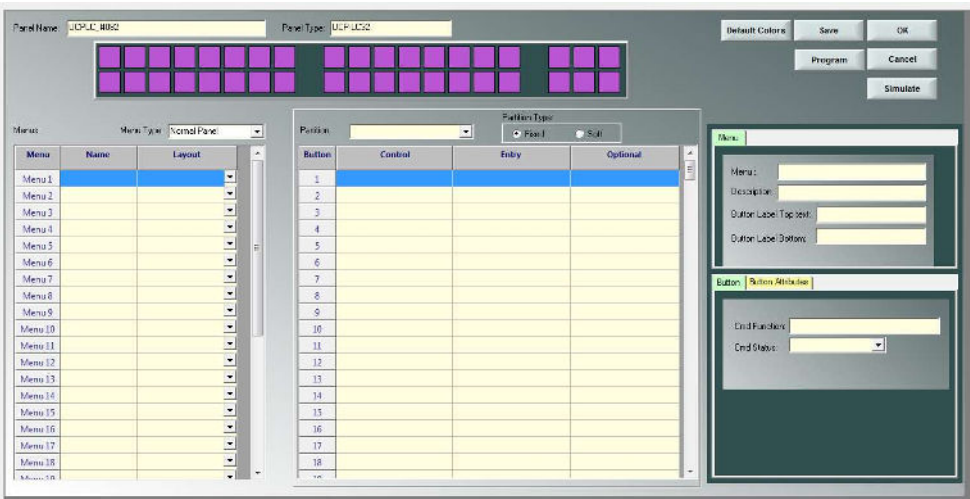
Panel Name UCP-LCD_8002

Panel Type UCP LCD2

Default Colors

Save

OK

Program

Cancel

Simulate

Menus

Menu Type Normal Panel

| Menu | Name | Layout |
|---|---|---|
| Menu 1 | | |
| Menu 2 | | |
| Menu 3 | | |
| Menu 4 | | |
| Menu 5 | | |
| Menu 6 | | |
| Menu 7 | | |
| Menu 8 | | |
| Menu 9 | | |
| Menu 10 | | |
| Menu 11 | | |
| Menu 12 | | |
| Menu 13 | | |
| Menu 14 | | |
| Menu 15 | | |
| Menu 16 | | |
| Menu 17 | | |
| Menu 18 | | |
| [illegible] | | |

Partition

Partition Type

Fixed

Soft

| Button | Control | Entry | Optional |
|---|---|---|---|
| 1 | | | |
| 2 | | | |
| 3 | | | |
| 4 | | | |
| 5 | | | |
| 6 | | | |
| 7 | | | |
| 8 | | | |
| 9 | | | |
| 10 | | | |
| 11 | | | |
| 12 | | | |
| 13 | | | |
| 14 | | | |
| 15 | | | |
| 16 | | | |
| 17 | | | |
| 18 | | | |
| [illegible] | | | |

Menu

Menu:

Description:

Button Label Top text:

Button Label Bottom:

Button

Button Attributes

Cmd Function:

Cmd Status: